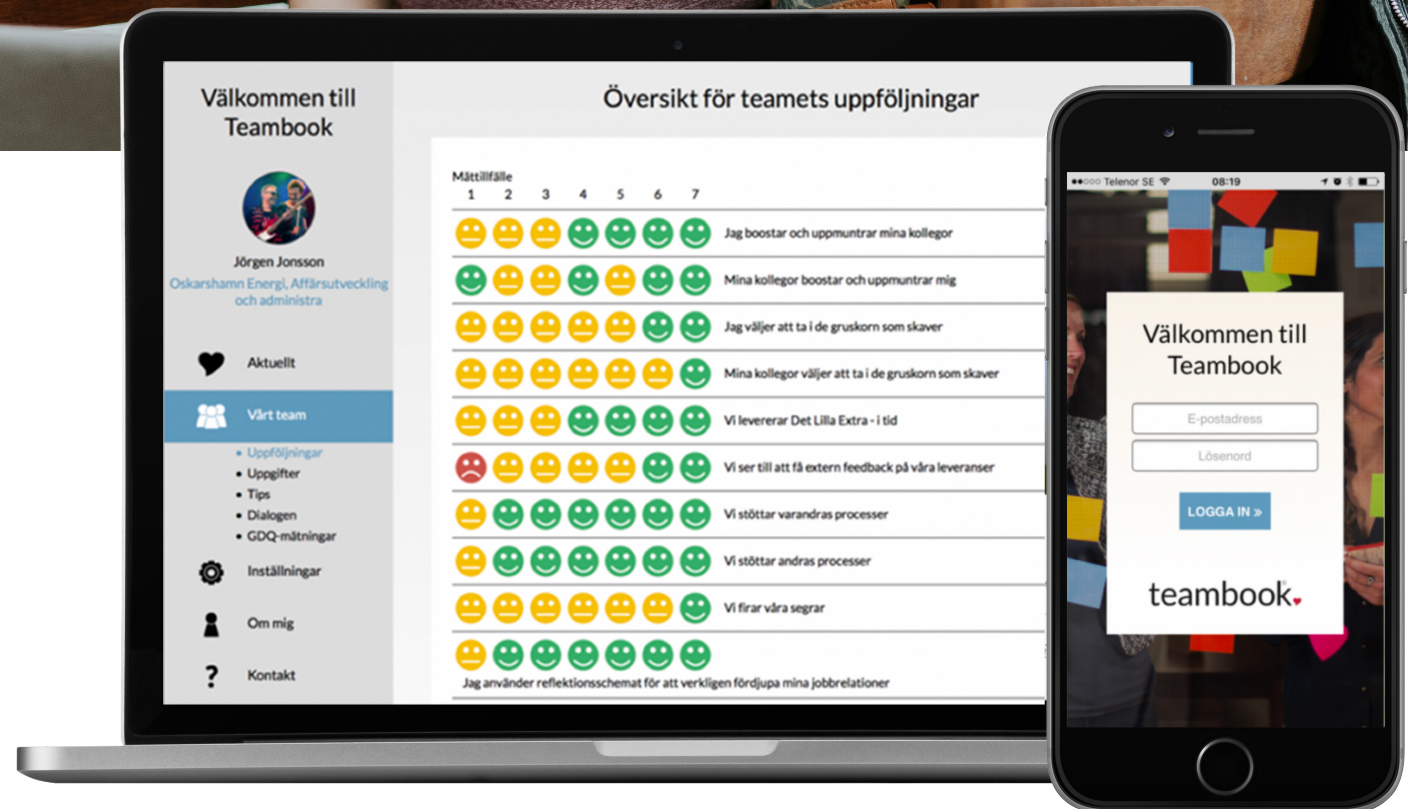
Välkommen till Teambook

Jörgen Jonsson
Oskarshamn Energi, Affärsutveckling och administra

Aktuellt

Vårt team

• Uppföljningar
• Uppgifter
• Tips
• Dialogen
• GDQ-mätningar

Inställningar

Om mig

Kontakt

Översikt för teamets uppföljningar

Mättillfälle
1 2 3 4 5 6 7

Jag boostar och uppmuntrar mina kollegor

Mina kollegor boostar och uppmuntrar mig

Jag väljer att ta i de gruskorn som skaver

Mina kollegor väljer att ta i de gruskorn som skaver

Vi levererar Det Lilla Extra - i tid

Vi ser till att få extern feedback på våra leveranser

Vi stöttar varandras processer

Vi stöttar andras processer

Vi firar våra segrar

Jag använder reflektionsschemat för att verkligen fördjupa mina jobbrelationer

Telenor SE 08:19

Välkommen till Teambook

E-postadress

Lösenord

LOGGA IN »

teambook